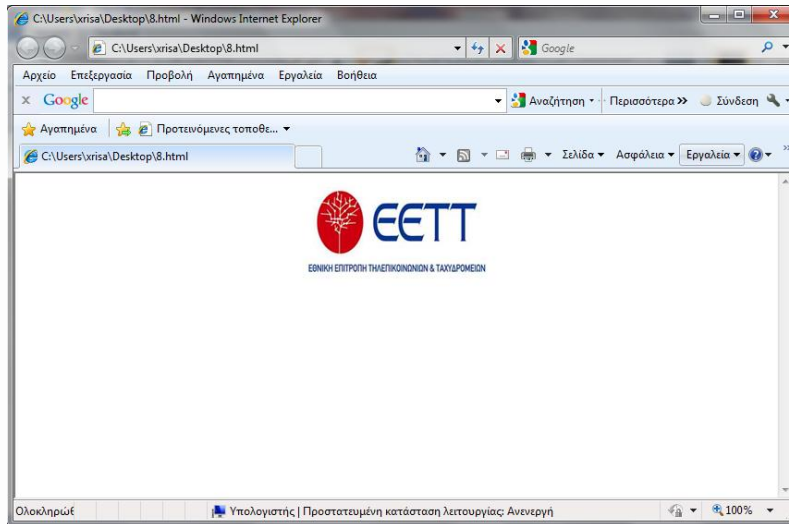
C:\Users\xrisa\Desktop\8.html - Windows Internet Explorer

C:\Users\xrisa\Desktop\8.html

Google

Αρχείο Επεξεργασία Προβολή Αγαπημένα Εργαλεία Βοήθεια

x Google

Αναζήτηση · Περισσότερα » Σύνδεση

Αγαπημένα Προτεινόμενες τοποθε...

C:\Users\xrisa\Desktop\8.html

Σελίδα Ασφάλεια Εργαλεία

ΕΕΤΤ

ΕΘΝΙΚΗ ΕΠΙΤΡΟΠΗ ΤΗΛΕΠΙΚΟΙΝΩΝΙΩΝ & ΤΑΧΥΔΡΟΜΕΙΩΝ

Ολοκληρώθ

Υπολογιστής | Προστατευμένη κατάσταση λειτουργίας: Ανενεργή

100%